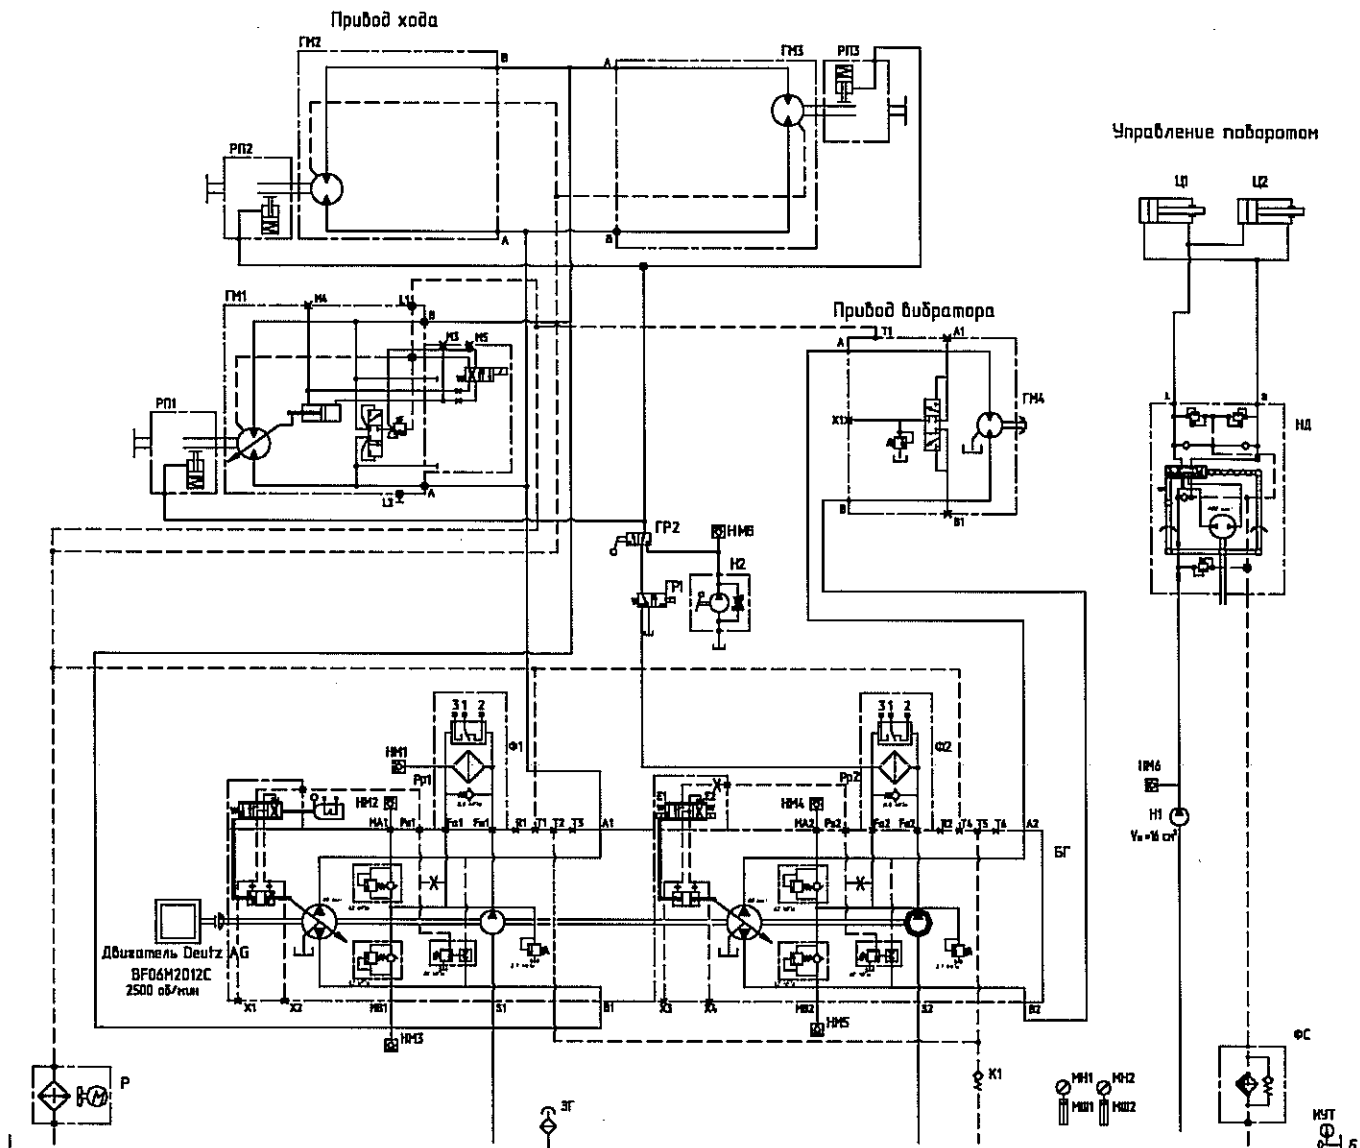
Привод хода

ГМ2
B
A
ГМ3
РП3
A
B

Управление поворотом

Ц1
Ц2

РП2

ГМ1
М4
L1
B
М3
М5

Привод вибратора
A
T1
A1
X1
ГМ4
B
B1

РП1
L2
A

НД

ГР2
НМ8
Р1
Н2

НМ1
Рр1
Ф1
3 1 2
НМ2
МА1
Рs1
Fa1
Fa1
R1
T1
T2
T3
A1

3 1 2
Ф2
Рр2
E1
E2
НМ4
МА2
Рs2
Fs2
Fa2
R2
T4
T5
T6
A2
БГ

НМ6
Н1
Vн=16 см³

Двигатель Deutz AG
BF06M2012C
2500 об/мин
X1
X2
МВ1
S1
B1
X3
X4
МВ2
S2
B2

НМ3
НМ5

Р
ЗГ
К1
МН1
МН2
МШ1
МШ2
ФС
НУТ
Б